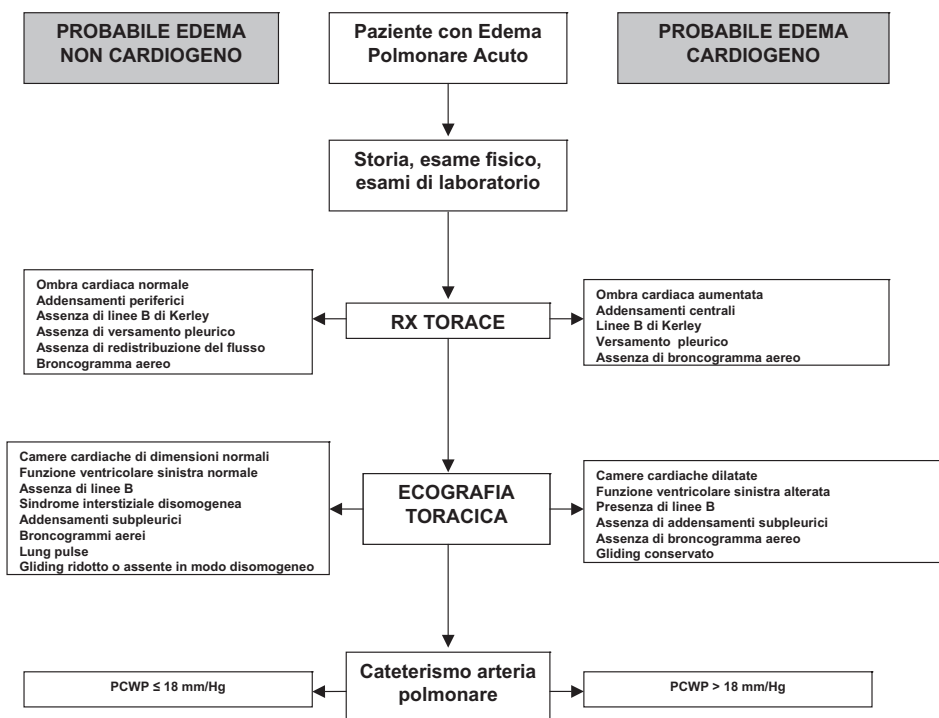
PROBABILE EDEMA NON CARDIOGENO

Paziente con Edema Polmonare Acuto

PROBABILE EDEMA CARDIOGENO

Storia, esame fisico, esami di laboratorio

Ombra cardiaca normale
Addensamenti periferici
Assenza di linee B di Kerley
Assenza di versamento pleurico
Assenza di redistribuzione del flusso
Broncogramma aereo

RX TORACE

Ombra cardiaca aumentata
Addensamenti centrali
Linee B di Kerley
Versamento pleurico
Assenza di broncogramma aereo

Camere cardiache di dimensioni normali
Funzione ventricolare sinistra normale
Assenza di linee B
Sindrome interstiziale disomogenea
Addensamenti subpleurici
Broncogrammi aerei
Lung pulse
Gliding ridotto o assente in modo disomogeneo

ECOGRAFIA TORACICA

Camere cardiache dilatate
Funzione ventricolare sinistra alterata
Presenza di linee B
Assenza di addensamenti subpleurici
Assenza di broncogramma aereo
Gliding conservato

PCWP $\leq$ 18 mm/Hg

Cateterismo arteria polmonare

PCWP > 18 mm/Hg